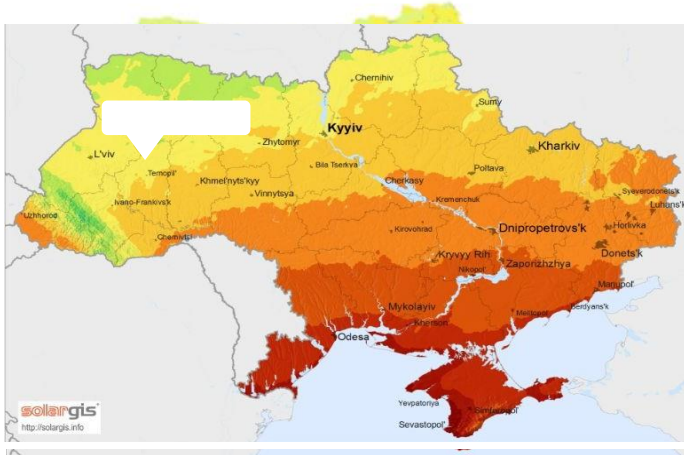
Chernihiv
Sumy
Kyyiv
Kharkiv
Zhytomyr
L'viv
Ternopil'
Khmel'nyts'kyy
Bila Tserkva
Poltava
Vinnytsya
Cherkasy
Kremenchuk
Sjeverodonets'k
Luhans'k
Uzhhorod
Ivano-Frankivs'k
Chernivtsi
Kirovohrad
Dnipropetrovs'k
Horlivka
Kryvyy Rih
Zaporizhzhya
Donets'k
Nikopol'
Mariupol'
Mykolayiv
Melitopol'
Berdyans'k
Odesa
Kherson
Yevpatoriya
Simferopol'
Sevastopol'
solargis
http://solargis.info